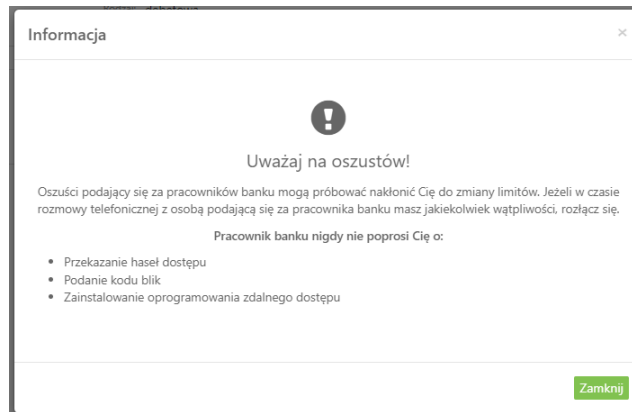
Informacja

×

Uważaj na oszustów!

Oszuści podający się za pracowników banku mogą próbować nakłonić Cię do zmiany limitów. Jeżeli w czasie rozmowy telefonicznej z osobą podającą się za pracownika banku masz jakiekolwiek wątpliwości, rozłącz się.

Pracownik banku nigdy nie poprosi Cię o:

- Przekazanie haseł dostępu
- Podanie kodu blik
- Zainstalowanie oprogramowania zdalnego dostępu

Zamknij